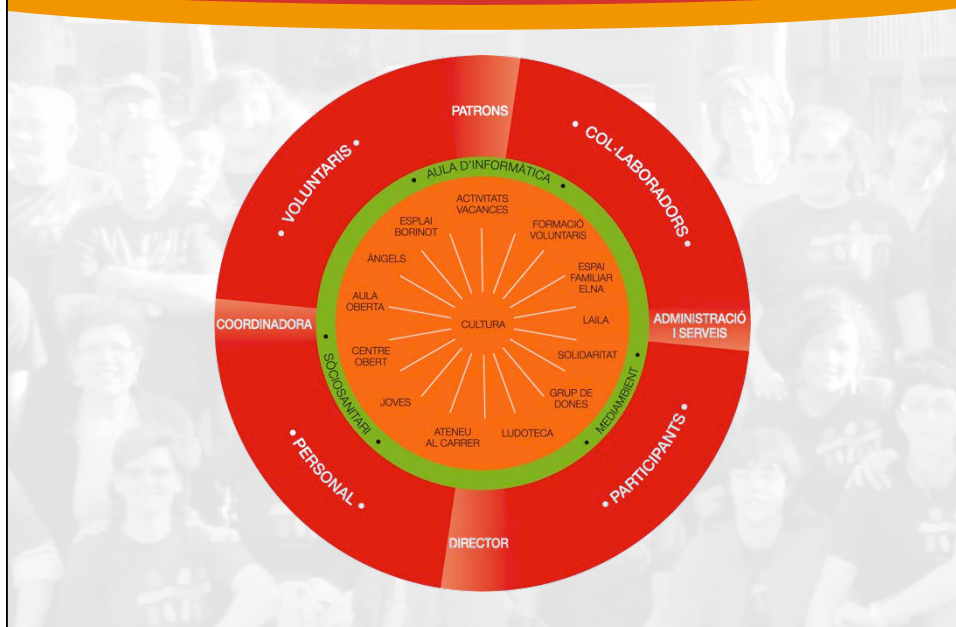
PATRONS

COL·LABORADORS

ADMINISTRACIÓ I SERVEIS

PARTICIPANTS

DIRECTOR

PERSONAL

COORDINADORA

VOLUNTARIS

AULA D'INFORMÀTICA

MEDIAMBIENT

SOCIOSANITARI

ACTIVITATS VACANCES

FORMACIÓ VOLUNTARIS

ESPAI FAMILIAR ELNA

LAILA

SOLIDARITAT

GRUP DE DONES

LUDOTECA

ATENEU AL CARRER

JOVES

CENTRE OBERT

AULA OBERTA

ÀNGELS

ESPLAI BORINOT

CULTURA